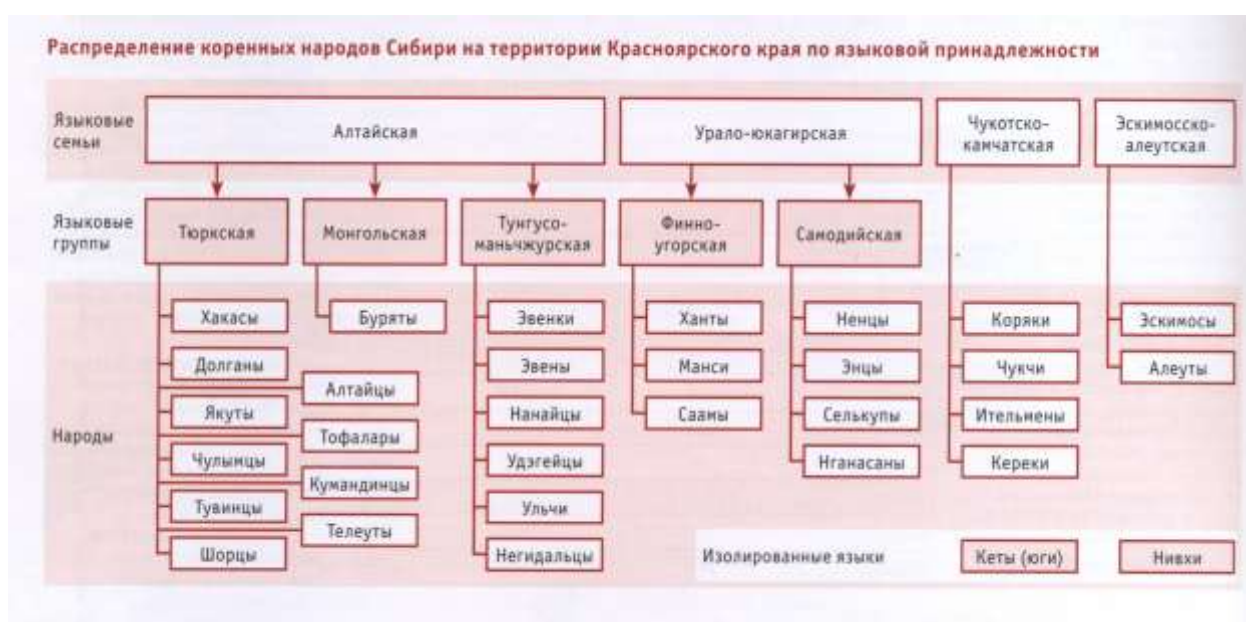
Распределение коренных народов Сибири на территории Красноярского края по языковой принадлежности

Языковые семьи

Алтайская

Урало-юкагирская

Чукотско-камчатская

Эскимосско-алеутская

Языковые группы

Тюркская

Монгольская

Тунгусо-маньчжурская

Финно-угорская

Самодийская

Народы

Хакасы

Долганы

Алтайцы

Якуты

Тофалары

Чулымцы

Кумандинцы

Тувинцы

Телеуты

Шорцы

Буряты

Эвенки

Эвены

Нанайцы

Удэгейцы

Ульчи

Негидальцы

Ханты

Манси

Саамы

Ненцы

Энцы

Селькупы

Нганасаны

Коряки

Чукчи

Ительмены

Кереки

Эскимосы

Алеуты

Изолированные языки

Кеты (юги)

Нивхи